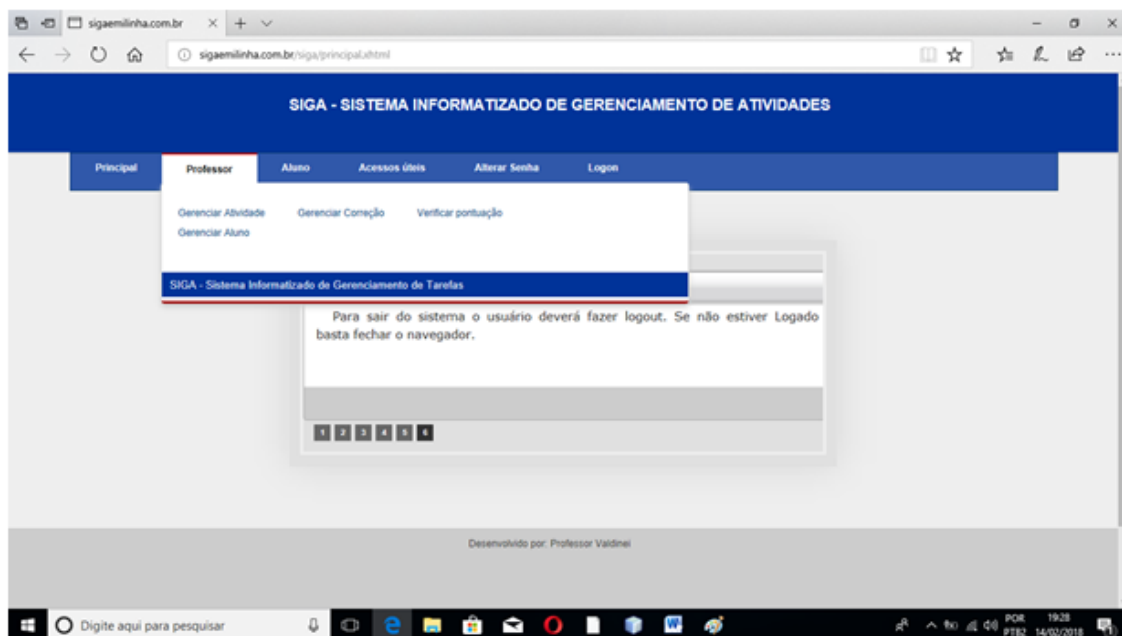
sigaemilinha.com.br

sigaemilinha.com.br/siga/principal.xhtml

SIGA - SISTEMA INFORMATIZADO DE GERENCIAMENTO DE ATIVIDADES

Principal Professor Aluno Acessos úteis Alterar Senha Logon

Gerenciar Atividade Gerenciar Correção Verificar pontuação
Gerenciar Aluno

SIGA - Sistema Informatizado de Gerenciamento de Tarefas

Para sair do sistema o usuário deverá fazer logout. Se não estiver Logado basta fechar o navegador.

1 2 3 4 5 6

Desenvolvido por: Professor Valdinei

Digite aqui para pesquisar

POR PTB2 19:28 14/02/2018